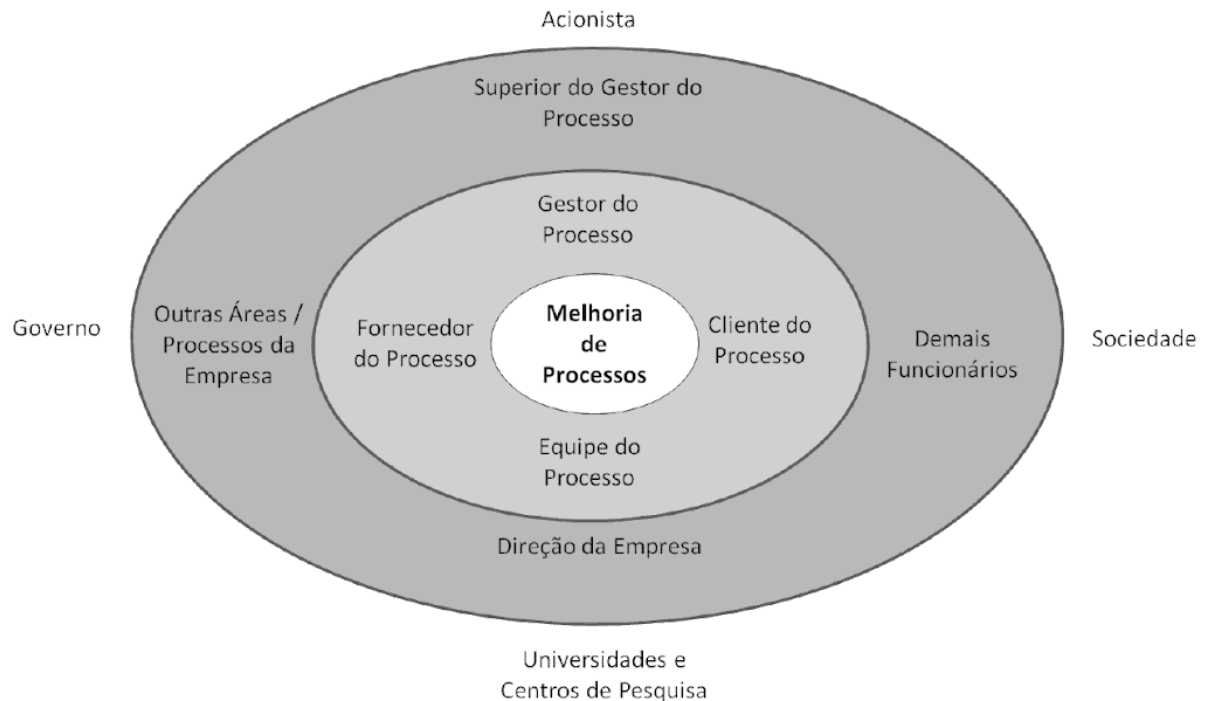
Acionista

Superior do Gestor do Processo

Gestor do Processo

Governo

Outras Áreas / Processos da Empresa

Fornecedor do Processo

**Melhoria de Processos**

Cliente do Processo

Demais Funcionários

Sociedade

Equipe do Processo

Direção da Empresa

Universidades e Centros de Pesquisa